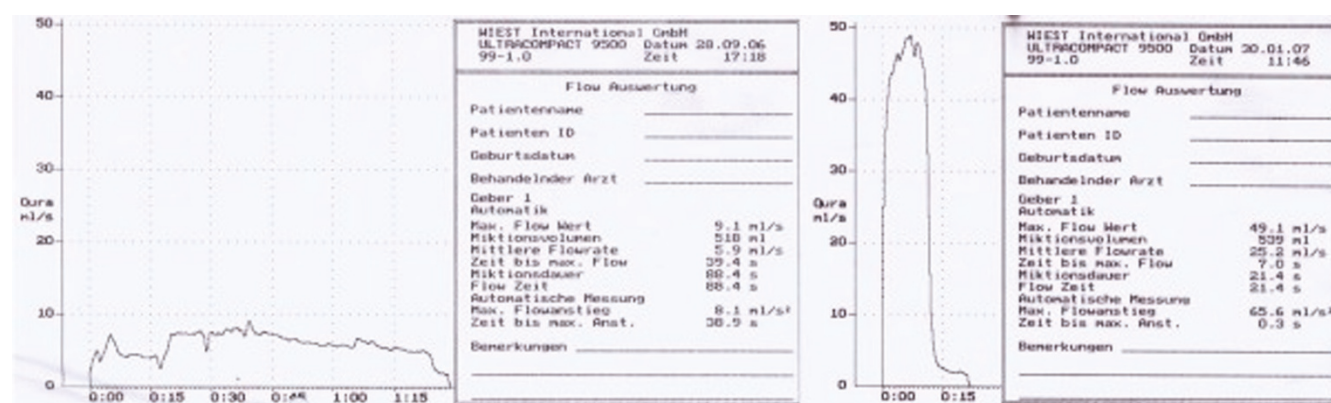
50
40
30
Qura
ml/s
20
10
0
0:00 0:15 0:30 0:45 1:00 1:15

WIEST International GmbH
ULTRACOMPACT 9500 Datum 28.09.06
99-1.0 Zeit 17:18

Flow Auswertung

Patientenname
Patienten ID
Geburtsdatum
Behandelnder Arzt

Geber 1
Automatik
Max. Flow Wert 9.1 ml/s
Miktionsvolumen 518 ml
Mittlere Flowrate 5.9 ml/s
Zeit bis max. Flow 39.4 s
Miktionsdauer 88.4 s
Flow Zeit 88.4 s
Automatische Messung
Max. Flowanstieg 8.1 ml/s²
Zeit bis max. Anst. 38.9 s

Bemerkungen

50
40
30
Qura
ml/s
20
10
0
0:00 0:15

WIEST International GmbH
ULTRACOMPACT 9500 Datum 30.01.07
99-1.0 Zeit 11:46

Flow Auswertung

Patientenname
Patienten ID
Geburtsdatum
Behandelnder Arzt

Geber 1
Automatik
Max. Flow Wert 49.1 ml/s
Miktionsvolumen 539 ml
Mittlere Flowrate 25.2 ml/s
Zeit bis max. Flow 7.0 s
Miktionsdauer 21.4 s
Flow Zeit 21.4 s
Automatische Messung
Max. Flowanstieg 65.6 ml/s²
Zeit bis max. Anst. 0.3 s

Bemerkungen